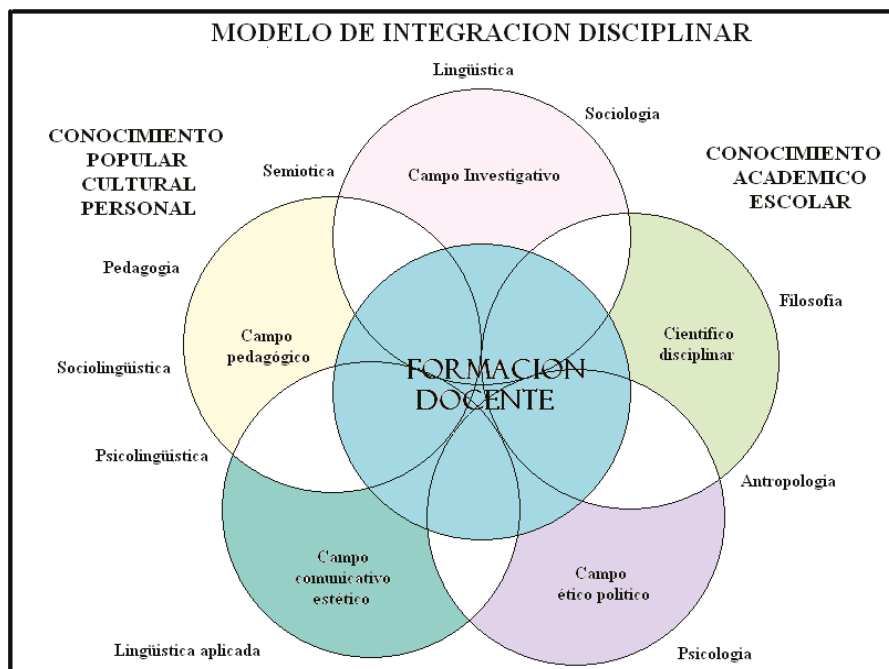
MODELO DE INTEGRACION DISCIPLINAR

Lingüística

Sociologia

CONOCIMIENTO POPULAR CULTURAL PERSONAL

Semiotica

Campo Investigativo

CONOCIMIENTO ACADEMICO ESCOLAR

Pedagogia

Filosofia

Campo pedagógico

FORMACION DOCENTE

Cientifico disciplinar

Sociolingüística

Psicolingüística

Antropologia

Campo comunicativo estético

Campo ético politico

Lingüística aplicada

Psicologia